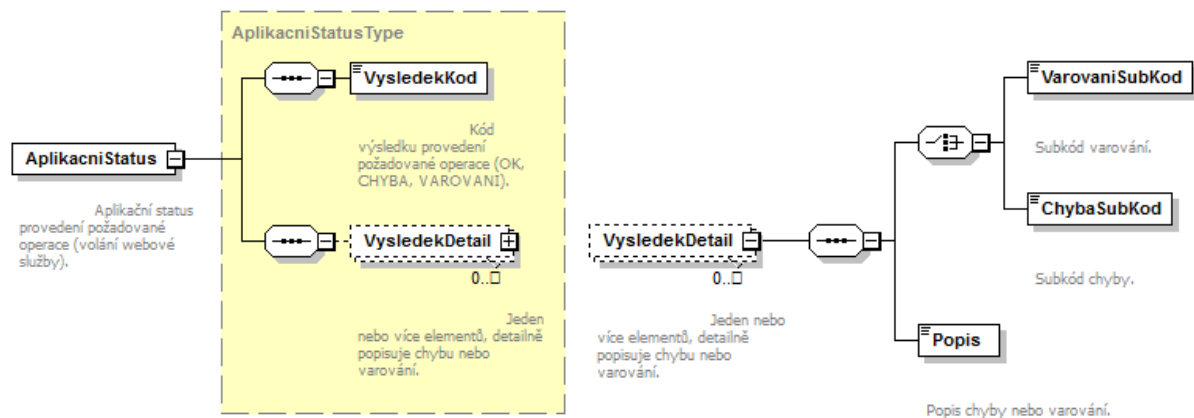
AplikacniStatusType

AplikacniStatus

Aplikační status provedení požadované operace (volání webové služby).

VysledekKod

Kód výsledku provedení požadované operace (OK, CHYBA, VAROVANI).

VysledekDetail

0..∞

Jeden nebo více elementů, detailně popisuje chybu nebo varování.

VysledekDetail

0..∞

Jeden nebo více elementů, detailně popisuje chybu nebo varování.

VarovaniSubKod

Subkód varování.

ChybaSubKod

Subkód chyby.

Popis

Popis chyby nebo varování.